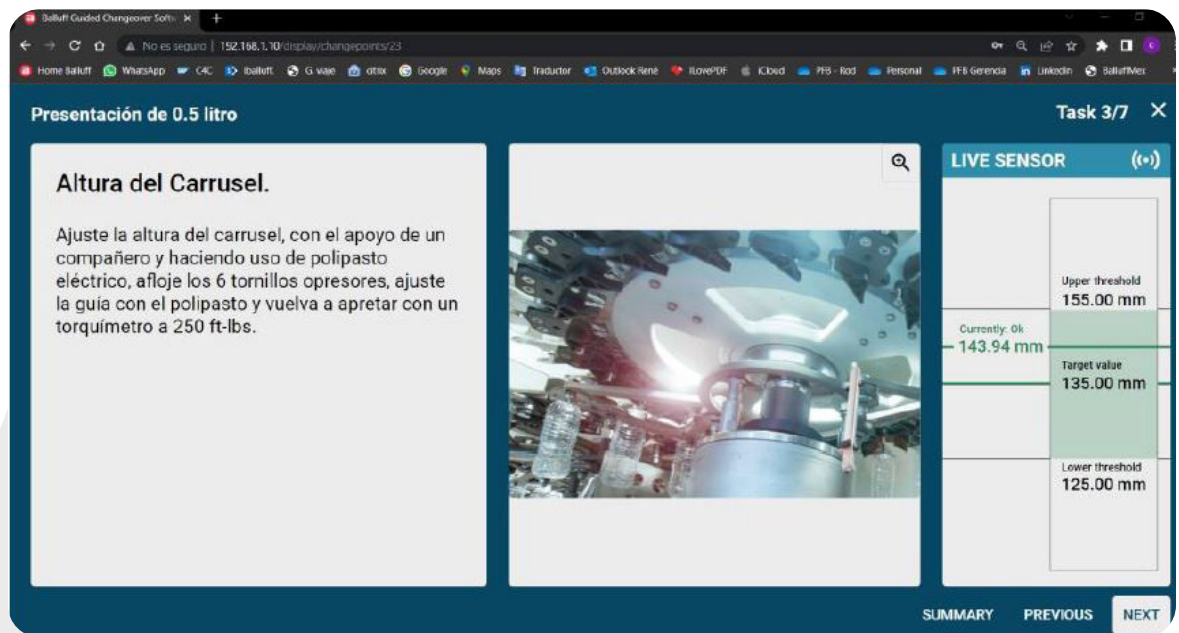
Balluff Guided Changeover Softw ×

No es seguro | 192.168.1.10/display/changepoints/23

Home Balluff WhatsApp C4C iballuff G viaje otix Google Maps Traductor Outlook René ILovePDF iCloud PFB - Rod Personal PFB Gerencia LinkedIn BalluffMex

Presentación de 0.5 litro

Task 3/7 ×

Altura del Carrusel.

Ajuste la altura del carrusel, con el apoyo de un compañero y haciendo uso de polipasto eléctrico, afloje los 6 tornillos opresores, ajuste la guía con el polipasto y vuelva a apretar con un torquímetro a 250 ft-lbs.

LIVE SENSOR

Upper threshold
155.00 mm

Currently: Ok
143.94 mm

Target value
135.00 mm

Lower threshold
125.00 mm

SUMMARY PREVIOUS NEXT